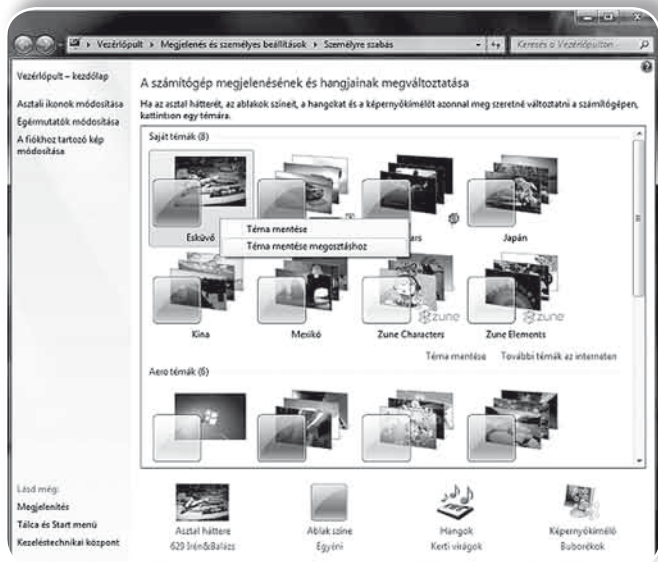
Vezérlőpult ▸ Megjelenés és személyes beállítások ▸ Személyre szabás

Keresés a Vezérlőpulton

Vezérlőpult – kezdőlap

Asztali ikonok módosítása

Egérmutatók módosítása

A fiókhoz tartozó kép módosítása

A számítógép megjelenésének és hangjainak megváltoztatása

Ha az asztal hátterét, az ablakok színeit, a hangokat és a képernyőkímélőt azonnal meg szeretné változtatni a számítógépen, kattintson egy témára.

Saját témák (8)

Téma mentése

Téma mentése megosztáshoz

Esküvő

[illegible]ars

Japán

Kína

Mexikó

Zune Characters

Zune Elements

zune

zune

Téma mentése

További témák az interneten

Aero témák (6)

Lásd még:

Megjelenítés

Tálca és Start menü

Kezeléstechnikai központ

Asztal háttere

629 Irén&Balázs

Ablak színe

Egyéni

Hangok

Kerti virágok

Képernyőkímélő

Buborékok